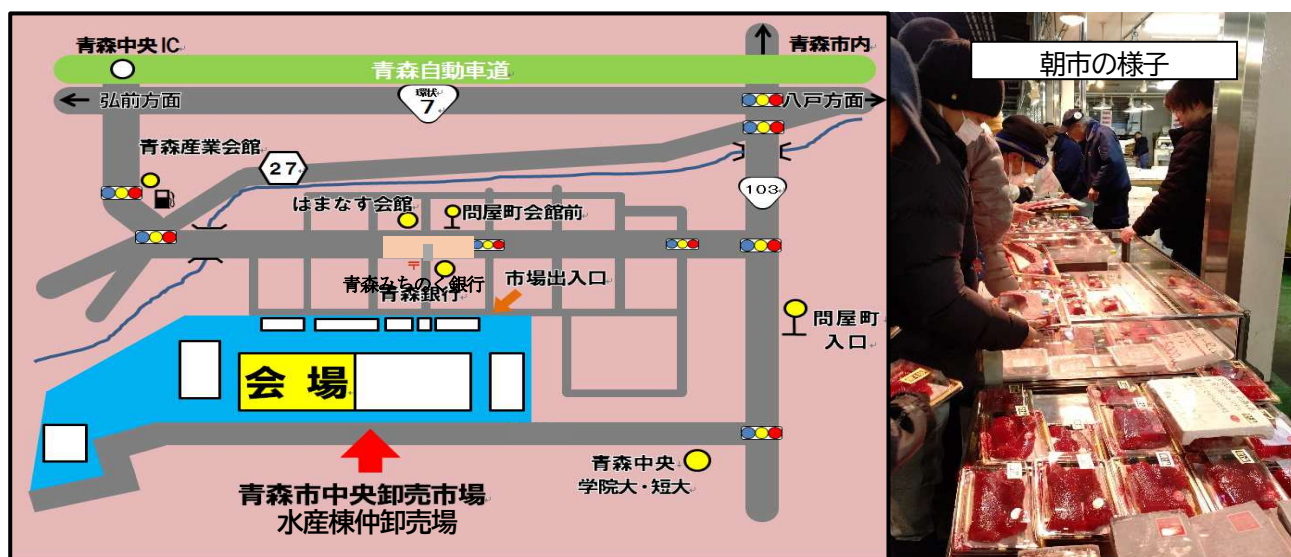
青森中央IC
青森市内
青森自動車道
弘前方面
環状
7
八戸方面
青森産業会館
27
103
はまなす会館
問屋町会館前
青森みちのく銀行
青森銀行
市場出入口
問屋町
入口
会 場
青森中央
学院大・短大
青森市中央卸売市場
水産棟仲卸売場
朝市の様子